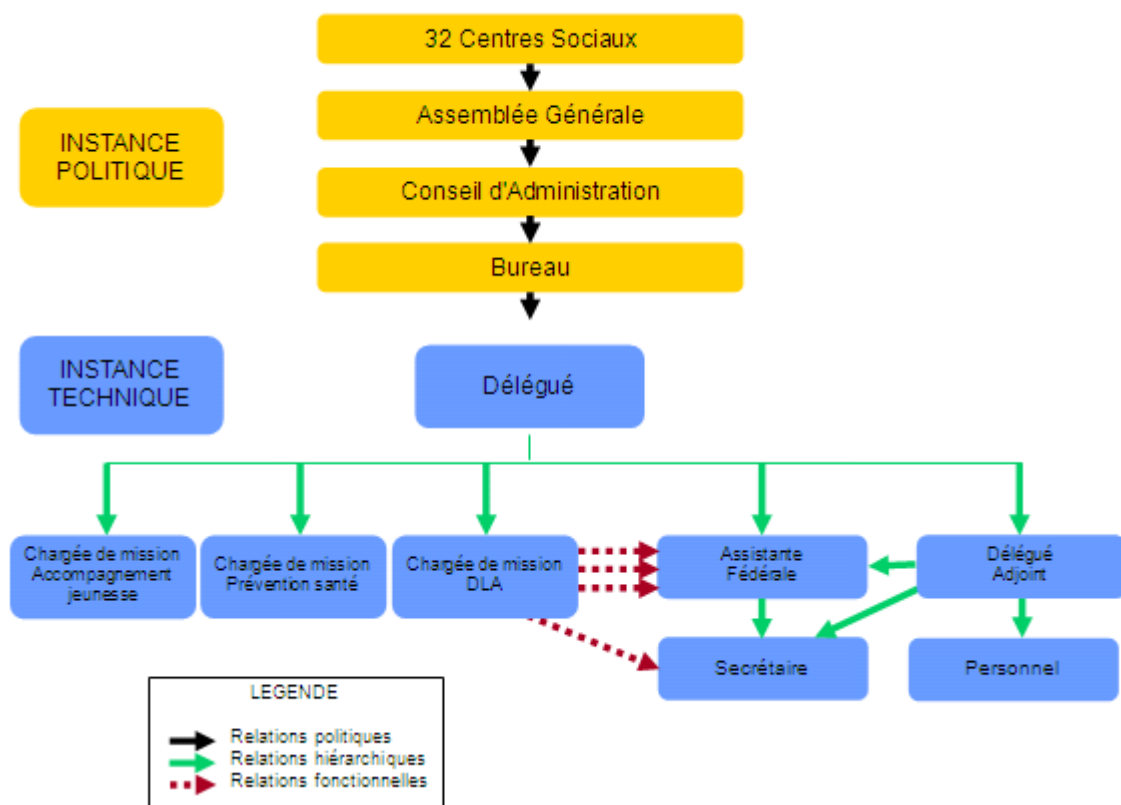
32 Centres Sociaux

Assemblée Générale

Conseil d'Administration

Bureau

INSTANCE POLITIQUE

INSTANCE TECHNIQUE

Délégué

Chargée de mission Accompagnement jeunesse

Chargée de mission Prévention santé

Chargée de mission DLA

Assistante Fédérale

Délégué Adjoint

Secrétaire

Personnel

LEGENDE

Relations politiques
Relations hiérarchiques
Relations fonctionnelles